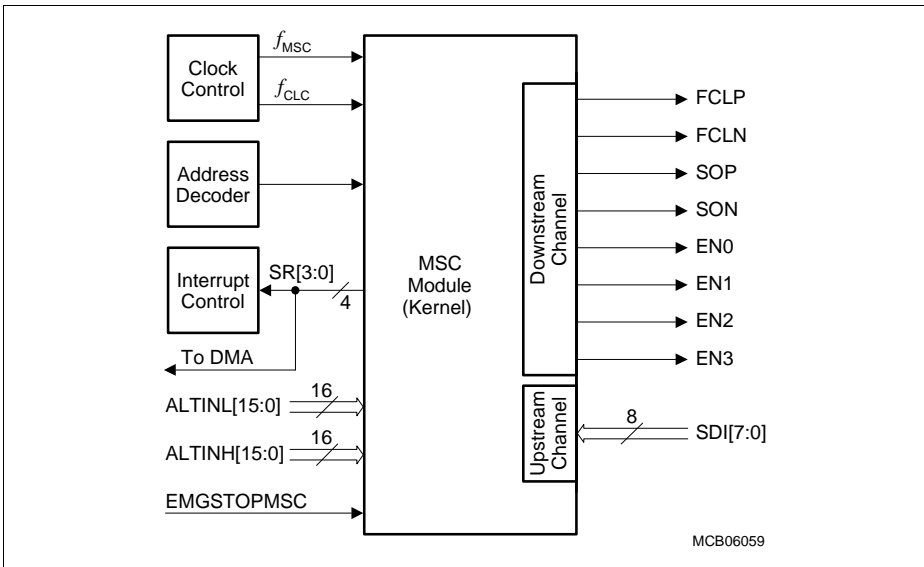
Clock Control

$f_{MSC}$

$f_{CLC}$

Address Decoder

Interrupt Control

SR[3:0]

4

To DMA

ALTINL[15:0]

16

ALTINH[15:0]

16

EMGSTOPMSC

MSC Module (Kernel)

Downstream Channel

Upstream Channel

FCLP

FCLN

SOP

SON

EN0

EN1

EN2

EN3

8

SDI[7:0]

MCB06059